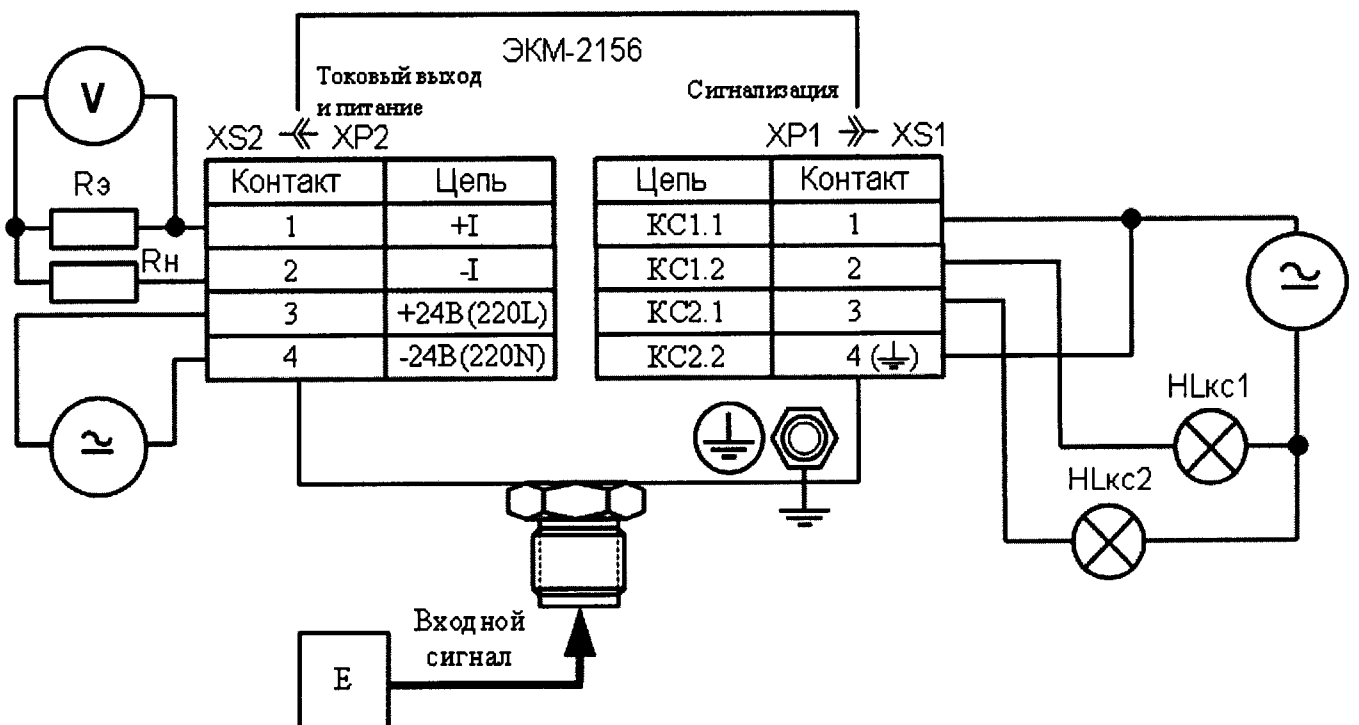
ЭКМ-2156

Токовый выход и питание

Сигнализация

V

Rэ

Rн

XS2 XP2

XP1 XS1

| Контакт | Цепь |
|---|---|
| 1 | +I |
| 2 | -I |
| 3 | +24В(220L) |
| 4 | -24В(220N) |

| Цепь | Контакт |
|---|---|
| КС1.1 | 1 |
| КС1.2 | 2 |
| КС2.1 | 3 |
| КС2.2 | 4 (⏚) |

HLкс1

HLкс2

Входной сигнал

E